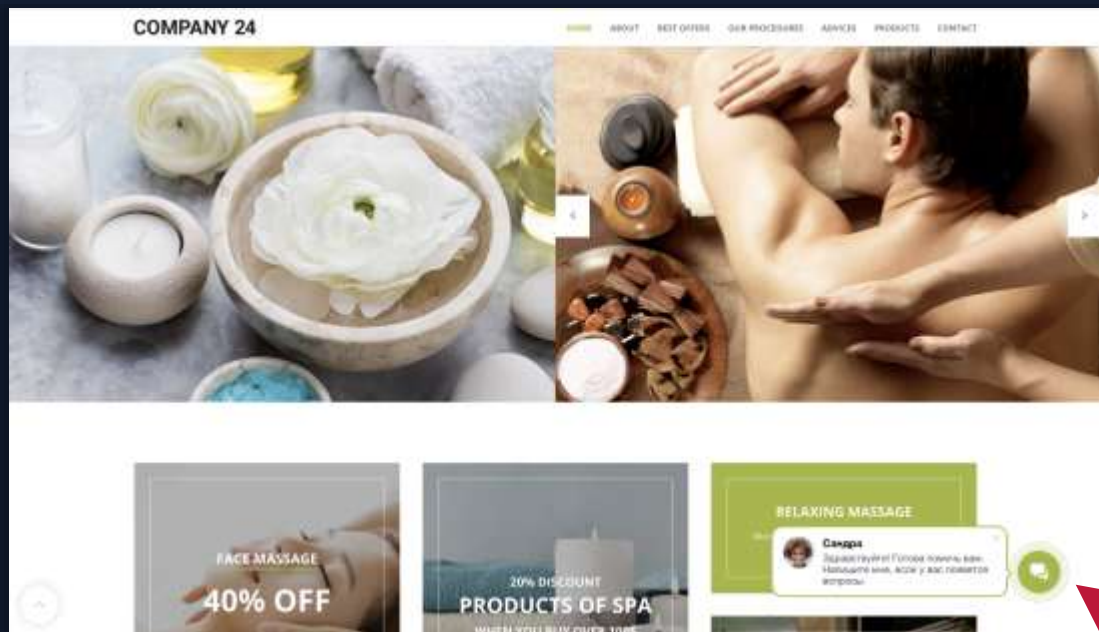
COMPANY 24

HOME ABOUT BEST OFFERS OUR PROCEDURES ADVICES PRODUCTS CONTACT

FACE MASSAGE
40% OFF

20% DISCOUNT
PRODUCTS OF SPA
WHEN YOU BUY OVER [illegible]

RELAXING MASSAGE

Сандра
Здравствуйте! Готова помочь вам. Напишите мне, если у вас появятся вопросы.